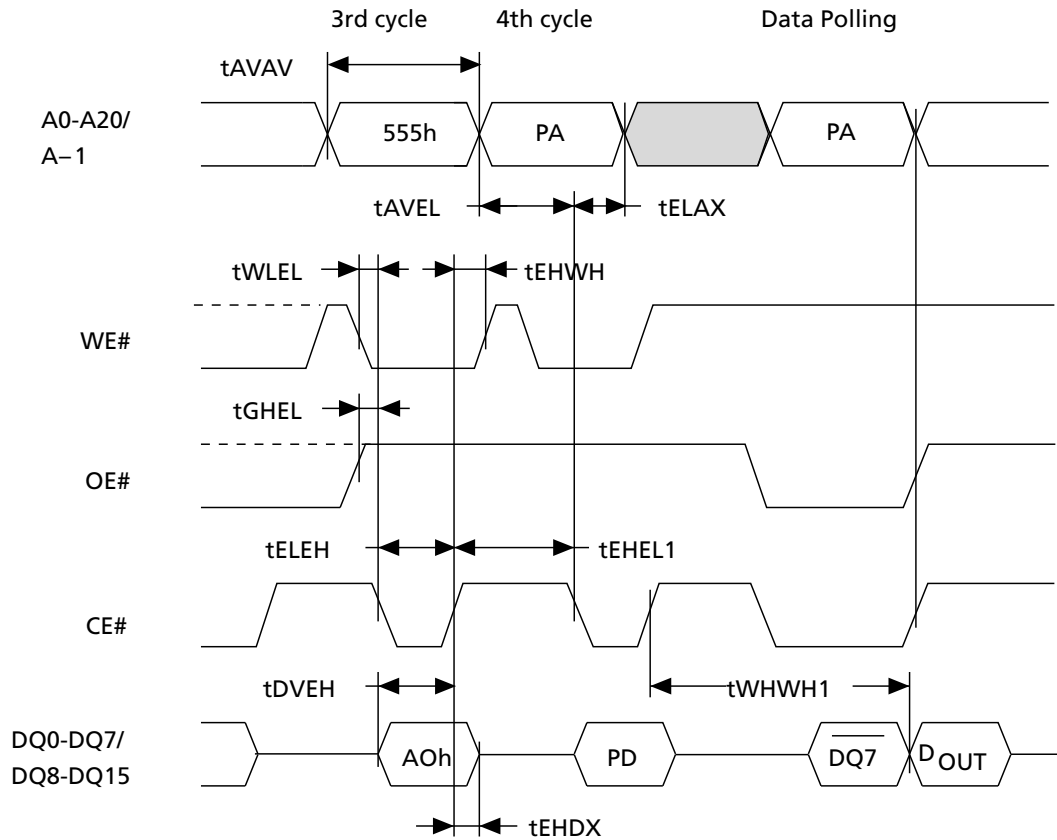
3rd cycle
4th cycle
Data Polling

tAVAV

A0-A20/
A–1

555h
PA
PA

tAVEL
tELAX

tWLEL
tEHWH

WE#

tGHEL

OE#

tELEH
tEHEL1

CE#

tDVEH
tWHWH1

DQ0-DQ7/
DQ8-DQ15

AOh
PD
$\overline{DQ7}$
$D_{OUT}$

tEHDX